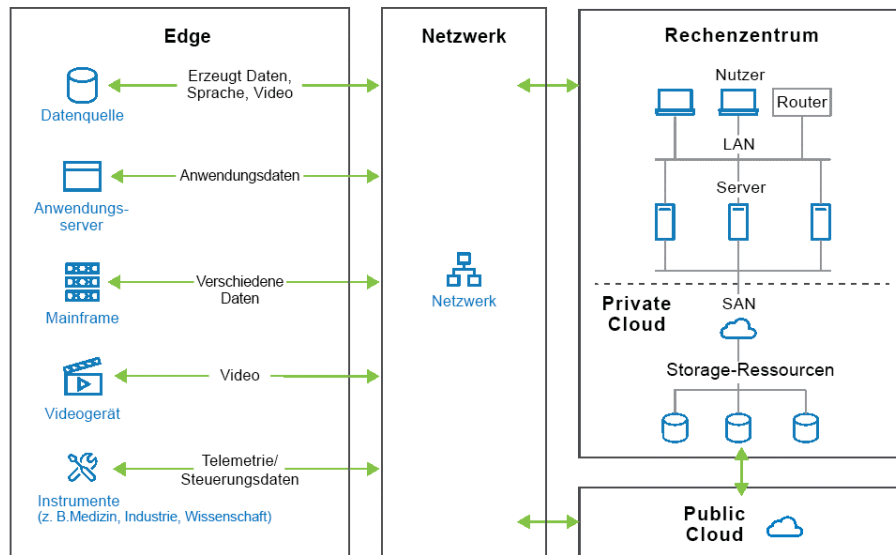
Edge

Datenquelle

Erzeugt Daten, Sprache, Video

Anwendungsserver

Anwendungsdaten

Mainframe

Verschiedene Daten

Videogerät

Video

Instrumente
(z. B.Medizin, Industrie, Wissenschaft)

Telemetrie/ Steuerungsdaten

Netzwerk

Netzwerk

Rechenzentrum

Nutzer

Router

LAN

Server

Private Cloud

SAN

Storage-Ressourcen

Public Cloud